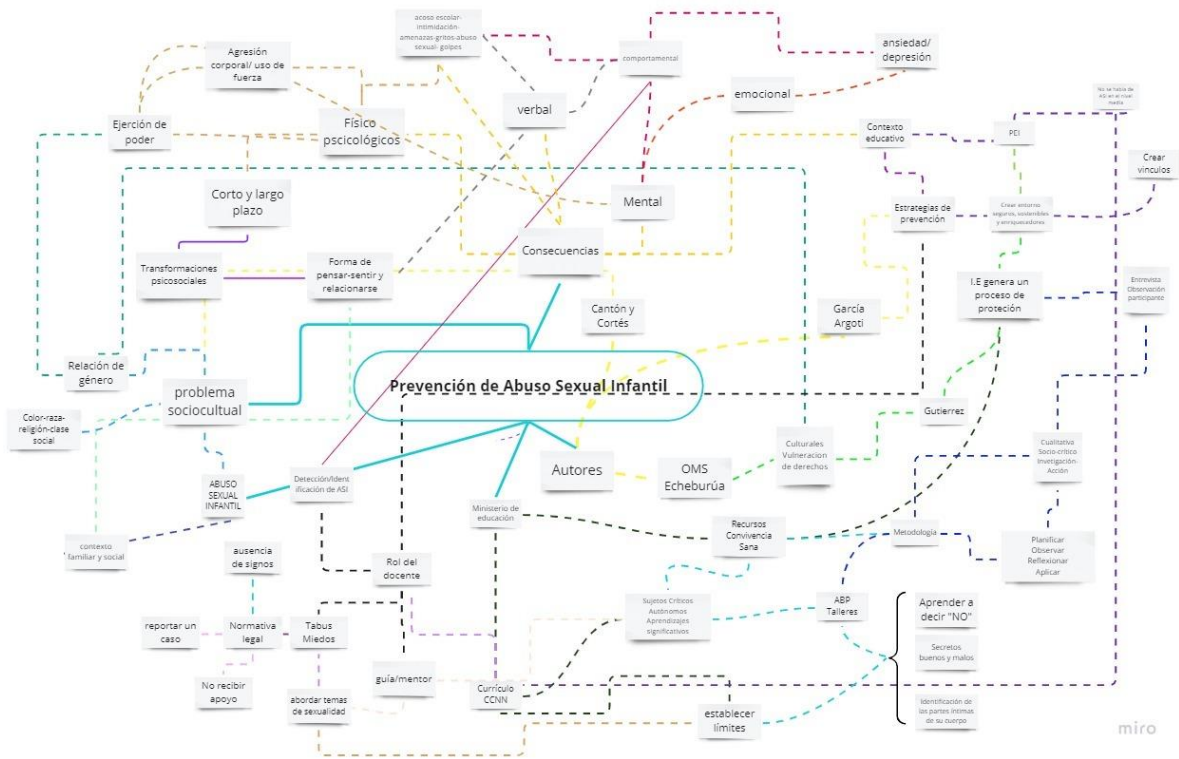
Prevención de Abuso Sexual Infantil

acoso escolar-intimidación-amenazas-gritos-abuso sexual- golpes

comportamental

ansiedad/ depresión

Agresión corporal/ uso de fuerza

verbal

emocional

Ejerción de poder

Físico psciológicos

No se habla de ASI en el nivel medio

Contexto educativo

PEI

Crear vínculos

Corto y largo plazo

Mental

Estrategias de prevención

Crear entornos seguros, sostenibles y enriquecedores

Consecuencias

Transformaciones psicosociales

Forma de pensar-sentir y relacionarse

I.E genera un proceso de protección

Entrevista Observación participante

Cantón y Cortés

García Argoti

Relación de género

problema sociocultual

Color-raza-religión-clase social

Gutierrez

Culturales Vulneracion de derechos

Cualitativa Socio-crítico Investigación-Acción

Autores

OMS Echeburúa

ABUSO SEXUAL INFANTIL

Detección/Identificación de ASI

Ministerio de educación

Recursos Convivencia Sana

Metodología

Planificar Observar Reflexionar Aplicar

contexto familiar y social

ausencia de signos

Rol del docente

Sujetos Críticos Autónomos Aprendizajes significativos

ABP Talleres

Aprender a decir "NO"

reportar un caso

Normativa legal

Tabus Miedos

Secretos buenos y malos

No recibir apoyo

guía/mentor

abordar temas de sexualidad

Currículo CCNN

establecer límites

Identificación de las partes íntimas de su cuerpo

miro